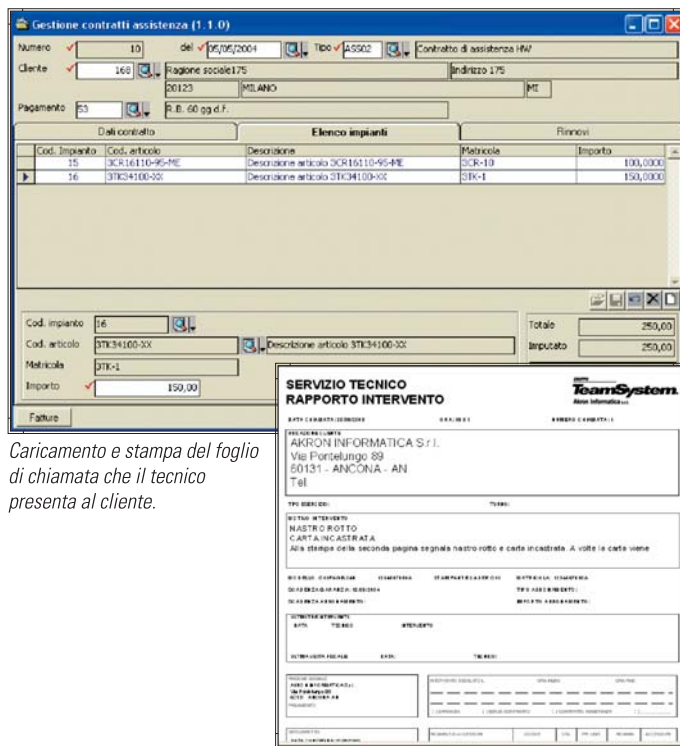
Gestione contratti assistenza (1.1.0)

Numero 10 del 05/05/2004 Tipo ASS02 Contratto di assistenza HW

Cliente 168 Ragione sociale175 Indirizzo 175

20123 MILANO MI

Pagamento 53 R.B. 60 gg d.f.

Dati contratto | Elenco impianti | Rinnovi

| Cod. Impianto | Cod. articolo | Descrizione | Matricola | Importo |
|---|---|---|---|---|
| 15 | 3CR16110-95-ME | Descrizione articolo 3CR16110-95-ME | 3CR-10 | 100,0000 |
| 16 | 3TK34100-XX | Descrizione articolo 3TK34100-XX | 3TK-1 | 150,0000 |

Cod. impianto 16

Cod. articolo 3TK34100-XX Descrizione articolo 3TK34100-XX

Matricola 3TK-1

Importo 150,00

Totale 250,00

Imputato 250,00

Fatture

Caricamento e stampa del foglio di chiamata che il tecnico presenta al cliente.

SERVIZIO TECNICO
RAPPORTO INTERVENTO

TeamSystem
Akron Informatica

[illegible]

AKRON INFORMATICA S.r.l.
Via Pontelungo 89
60131 - ANCONA - AN
Tel.

NASTRO ROTTO
CARTA INCASTRATA
Alla stampa della seconda pagina segnala nastro rotto e carta incastrata. A volte la carta viene

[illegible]